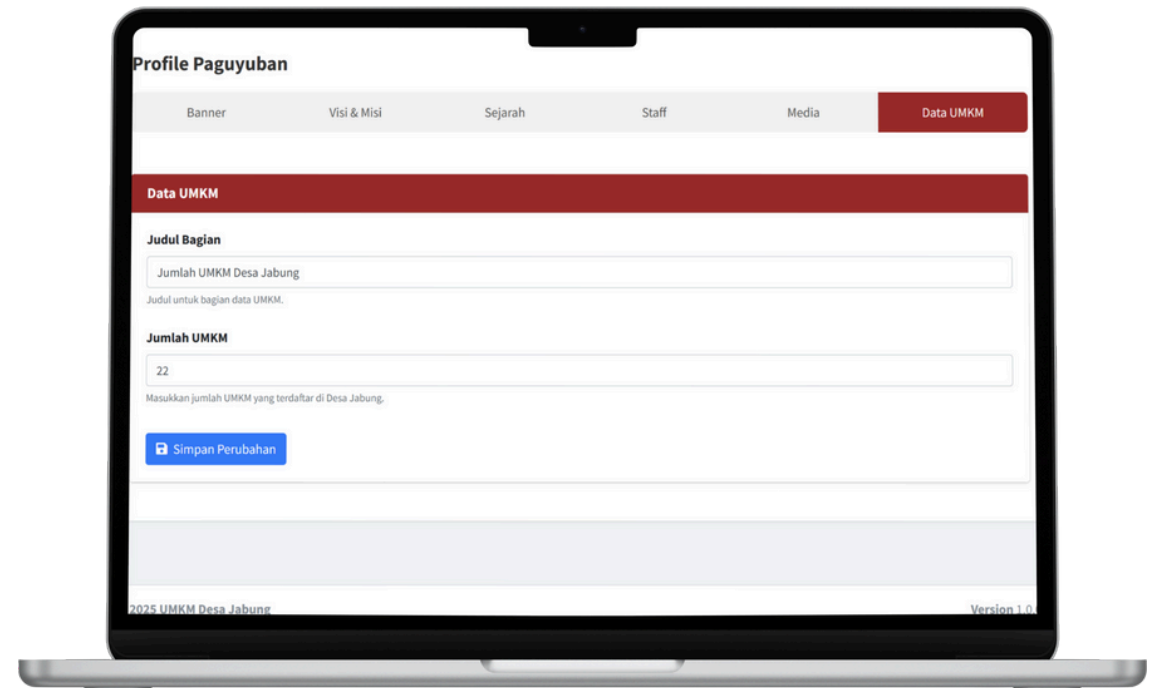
Profile Paguyuban

Banner | Visi & Misi | Sejarah | Staff | Media | Data UMKM

Data UMKM

Judul Bagian

Jumlah UMKM Desa Jabung

Judul untuk bagian data UMKM.

Jumlah UMKM

22

Masukkan jumlah UMKM yang terdaftar di Desa Jabung.

Simpan Perubahan

2025 UMKM Desa Jabung

Version 1.0